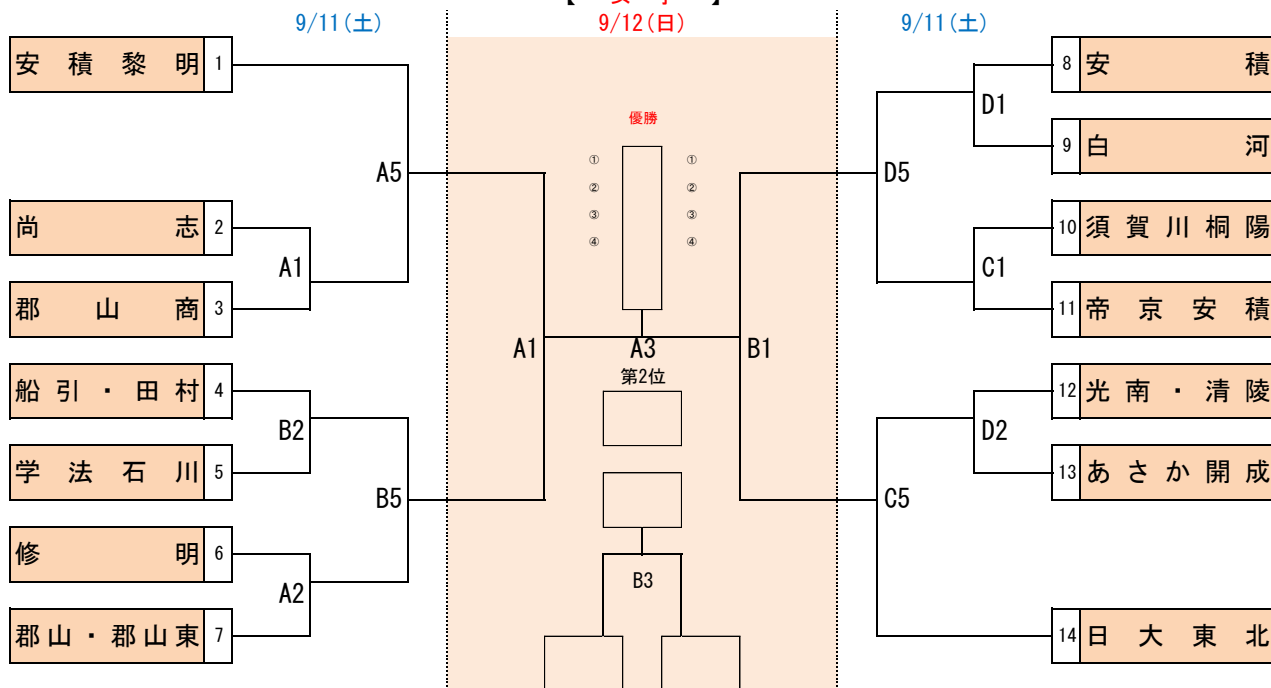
9/11(土)

9/12(日)

9/11(土)

安積黎明 1

尚志 2

郡山商 3

船引・田村 4

学法石川 5

修明 6

郡山・郡山東 7

A5

A1

B2

B5

A2

優勝

①
②
③
④

①
②
③
④

A1

A3

B1

第2位

B3

8 安積

9 白河

10 須賀川桐陽

11 帝京安積

12 光南・清陵

13 あさか開成

14 日大東北

D1

D5

C1

D2

C5